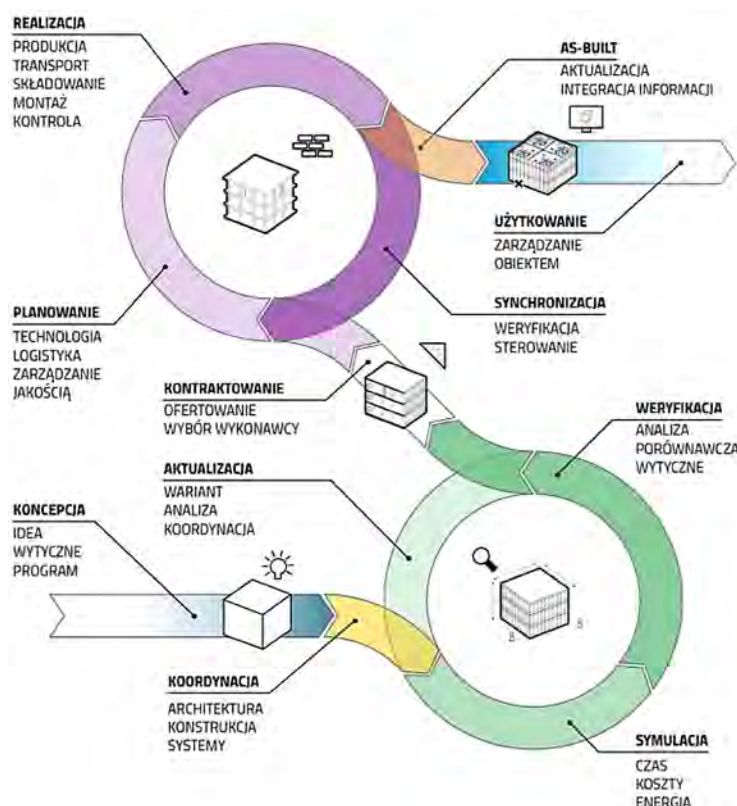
REALIZACJA
PRODUKCJA
TRANSPORT
SKŁADOWANIE
MONTAŻ
KONTROLA

AS-BUILT
AKTUALIZACJA
INTEGRACJA INFORMACJI

UŻYTKOWANIE
ZARZĄDZANIE
OBIEKTEM

SYNCHRONIZACJA
WERYFIKACJA
STEROWANIE

PLANOWANIE
TECHNOLOGIA
LOGISTYKA
ZARZĄDZANIE
JAKOŚCIĄ

KONTRAKTOWANIE
OFERTOWANIE
WYBÓR WYKONAWCY

WERYFIKACJA
ANALIZA
PORÓWNAWCZA
WYTYCZNE

AKTUALIZACJA
WARIANT
ANALIZA
KOORDYNACJA

KONCEPCJA
IDEA
WYTYCZNE
PROGRAM

KOORDYNACJA
ARCHITEKTURA
KONSTRUKCJA
SYSTEMY

SYMULACJA
CZAS
KOSZTY
ENERGIA